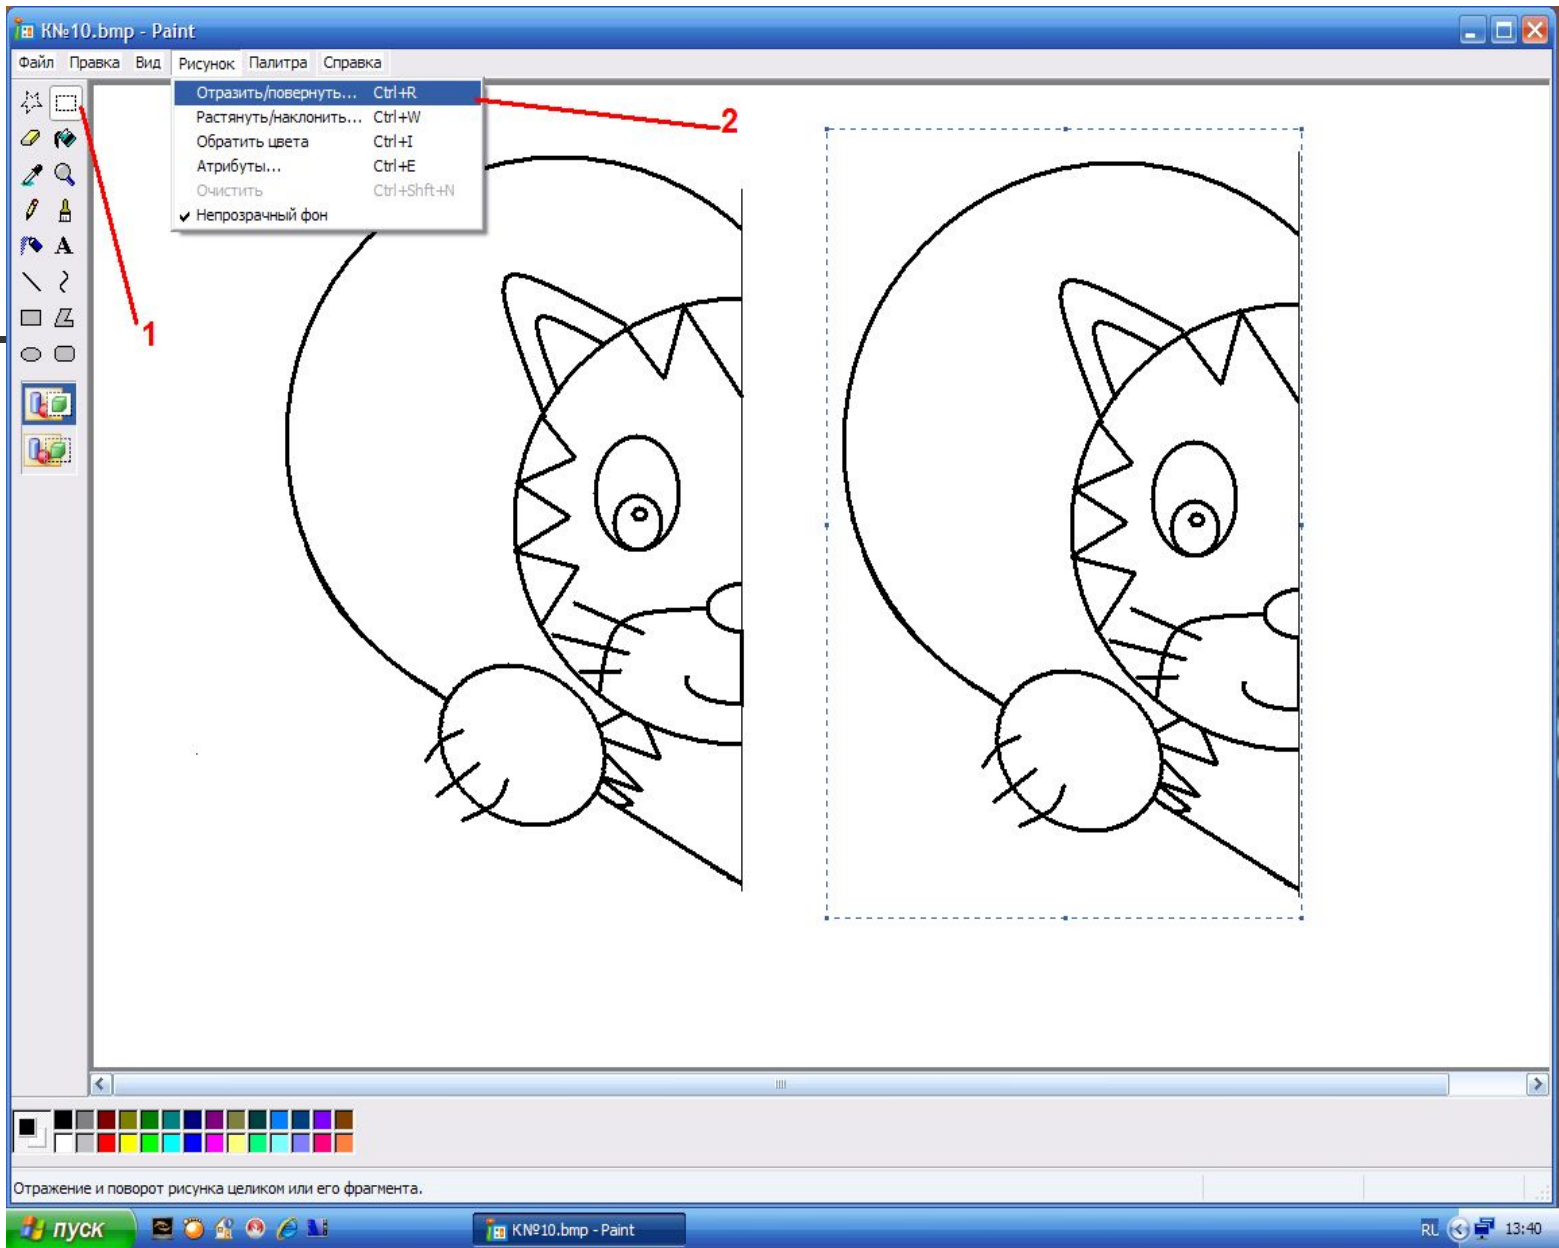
KN№10.bmp - Paint

Файл Правка Вид Рисунок Палитра Справка

Отразить/повернуть... Ctrl+R
Растянуть/наклонить... Ctrl+W
Обратить цвета Ctrl+I
Атрибуты... Ctrl+E
Очистить Ctrl+Shft+N
✔ Непрозрачный фон

2

1

Отражение и поворот рисунка целиком или его фрагмента.

пуск

KN№10.bmp - Paint

RL 13:40